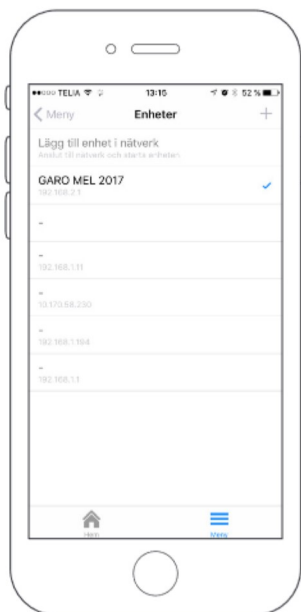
●●○○○ TELIA 13:15 52 %

Meny
Enheter
+

Lägg till enhet i nätverk
Anslut till nätverk och starta enheten

GARO MEL 2017
192.168.2.1

-

-
192.168.1.11

-
10.170.68.250

-
192.168.1.164

-
192.168.1.1

Hem
Meny